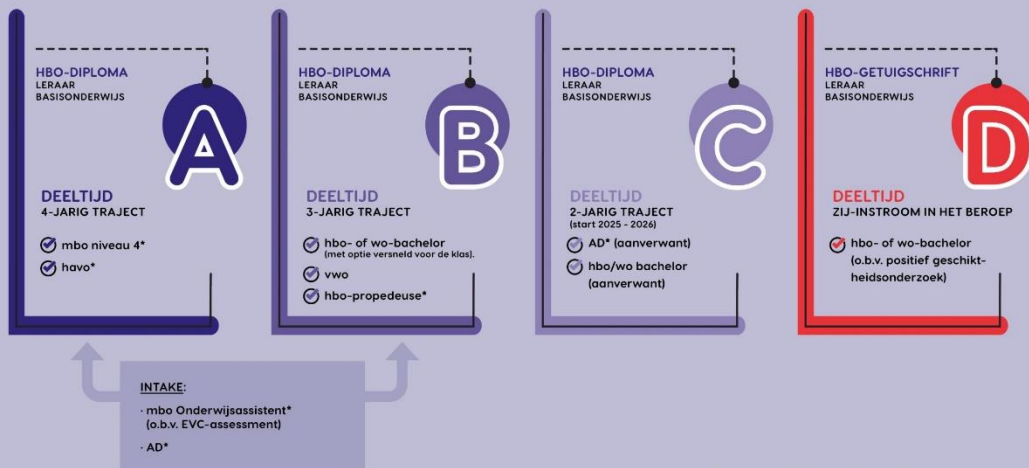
HBO-DIPLOMA
LERAAR
BASISONDERWIJS

A

DEELTIJD
4-JARIG TRAJECT

mbo niveau 4*
havo*

HBO-DIPLOMA
LERAAR
BASISONDERWIJS

B

DEELTIJD
3-JARIG TRAJECT

hbo- of wo-bachelor (met optie versneld voor de klas).
vwo
hbo-propedeuse*

HBO-DIPLOMA
LERAAR
BASISONDERWIJS

C

DEELTIJD
2-JARIG TRAJECT
(start 2025 - 2026)

AD* (aanverwant)
hbo/wo bachelor (aanverwant)

HBO-GETUIGSCHRIFT
LERAAR
BASISONDERWIJS

D

DEELTIJD
ZIJ-INSTROOM IN HET BEROEP

hbo- of wo-bachelor (o.b.v. positief geschiktheidsonderzoek)

INTAKE:
· mbo Onderwijsassistent* (o.b.v. EVC-assessment)
· AD*